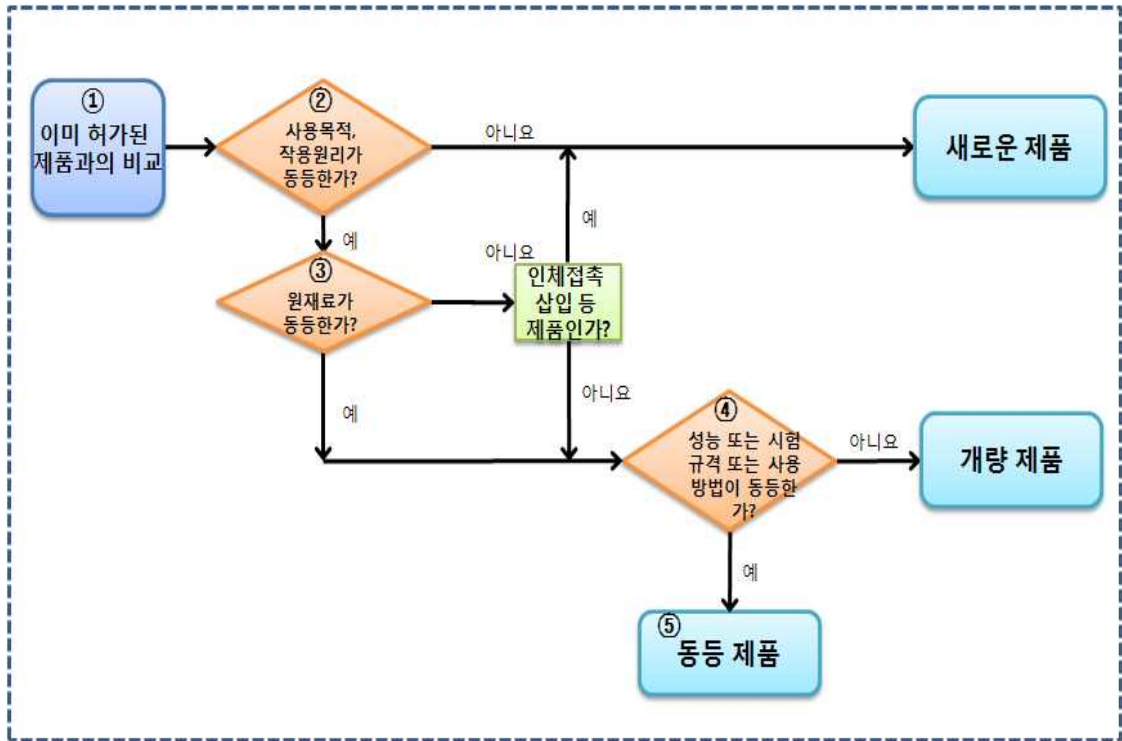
① 이미 허가된 제품과의 비교

② 사용목적, 작용원리가 동등한가?

아니요

새로운 제품

예

예

아니요

③ 원재료가 동등한가?

인체접촉 삽입 등 제품인가?

아니요

예

④ 성능 또는 시험 규격 또는 사용 방법이 동등한가?

아니요

개량 제품

예

⑤ 동등 제품